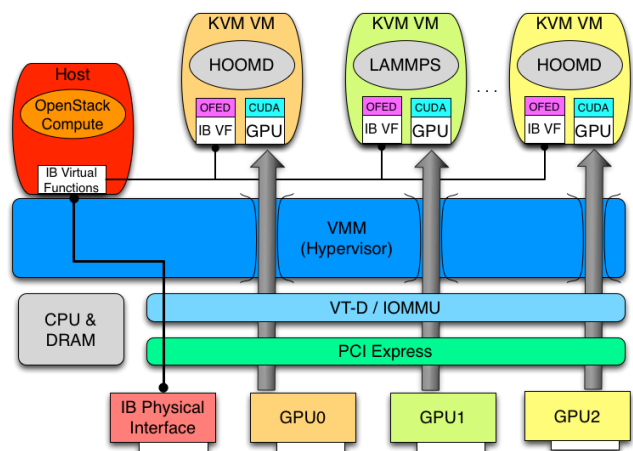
KVM VM
HOOMD
OFED
CUDA
IB VF
GPU

KVM VM
LAMMPS
OFED
CUDA
IB VF
GPU

. . .

KVM VM
HOOMD
OFED
CUDA
IB VF
GPU

Host
OpenStack Compute
IB Virtual Functions

VMM
(Hypervisor)

CPU & DRAM

VT-D / IOMMU

PCI Express

IB Physical Interface

GPU0

GPU1

GPU2